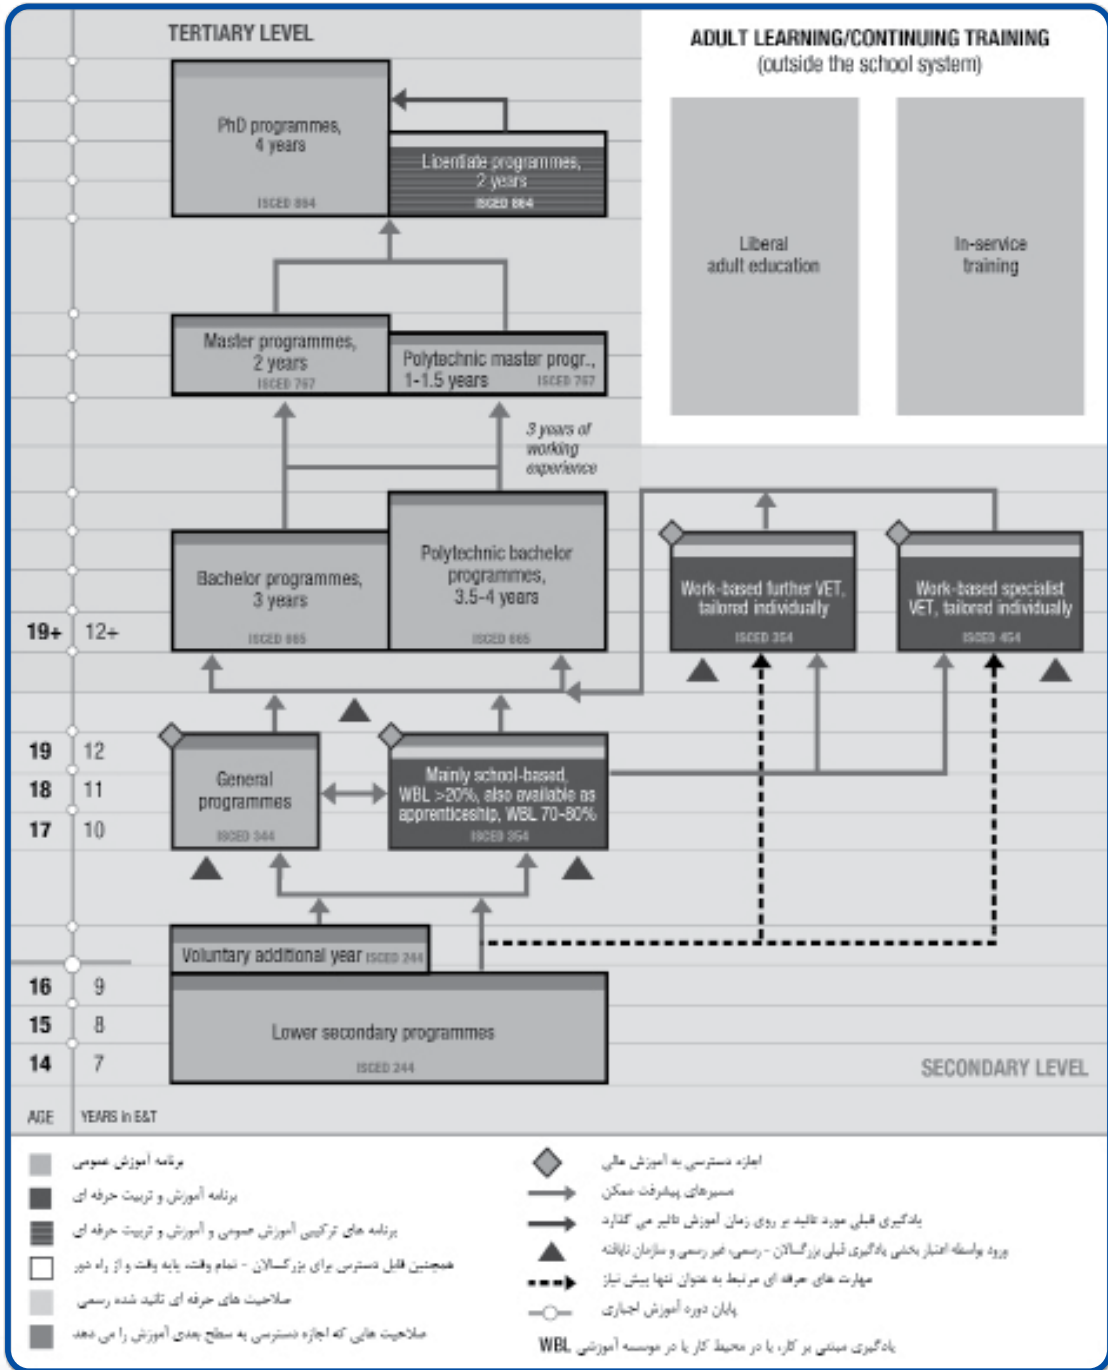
TERTIARY LEVEL

PhD programmes, 4 years
ISCED 864

Licentiate programmes, 2 years
ISCED 864

Master programmes, 2 years
ISCED 767

Polytechnic master progr., 1-1.5 years
ISCED 767

3 years of working experience

Bachelor programmes, 3 years
ISCED 665

Polytechnic bachelor programmes, 3.5-4 years
ISCED 665

ADULT LEARNING/CONTINUING TRAINING
(outside the school system)

Liberal adult education

In-service training

Work-based further VET, tailored individually
ISCED 354

Work-based specialist VET, tailored individually
ISCED 454

General programmes
ISCED 344

Mainly school-based, WBL >20%, also available as apprenticeship, WBL 70-80%
ISCED 354

Voluntary additional year ISCED 244

Lower secondary programmes
ISCED 244

SECONDARY LEVEL

| AGE | YEARS in E&T |
|---|---|
| 19+ | 12+ |
| 19 | 12 |
| 18 | 11 |
| 17 | 10 |
| 16 | 9 |
| 15 | 8 |
| 14 | 7 |

برنامه آموزش عمومی
برنامه آموزش و تربیت حرفه ای
برنامه های ترکیبی آموزش عمومی و آموزش و تربیت حرفه ای
همچنین قابل دسترسی برای بزرگسالان - تمام وقت، پاره وقت و از راه دور
صلاحیت های حرفه ای تائید شده رسمی
صلاحیت هایی که اجازه دسترسی به سطح بعدی آموزش را می دهد
اجازه دسترسی به آموزش عالی
مسیرهای پیشرفت ممکن
یادگیری قبلی مورد تائید بر روی زمان آموزش تاثیر می گذارد
ورود بواسطه اعتبار بخشی یادگیری قبلی بزرگسالان - رسمی، غیر رسمی و سازمان نایافته
مهارت های حرفه ای مرتبط به عنوان تنها پیش نیاز
پایان دوره آموزش اجباری
WBL یادگیری مبتنی بر کار، یا در محیط کار یا در موسسه آموزشی